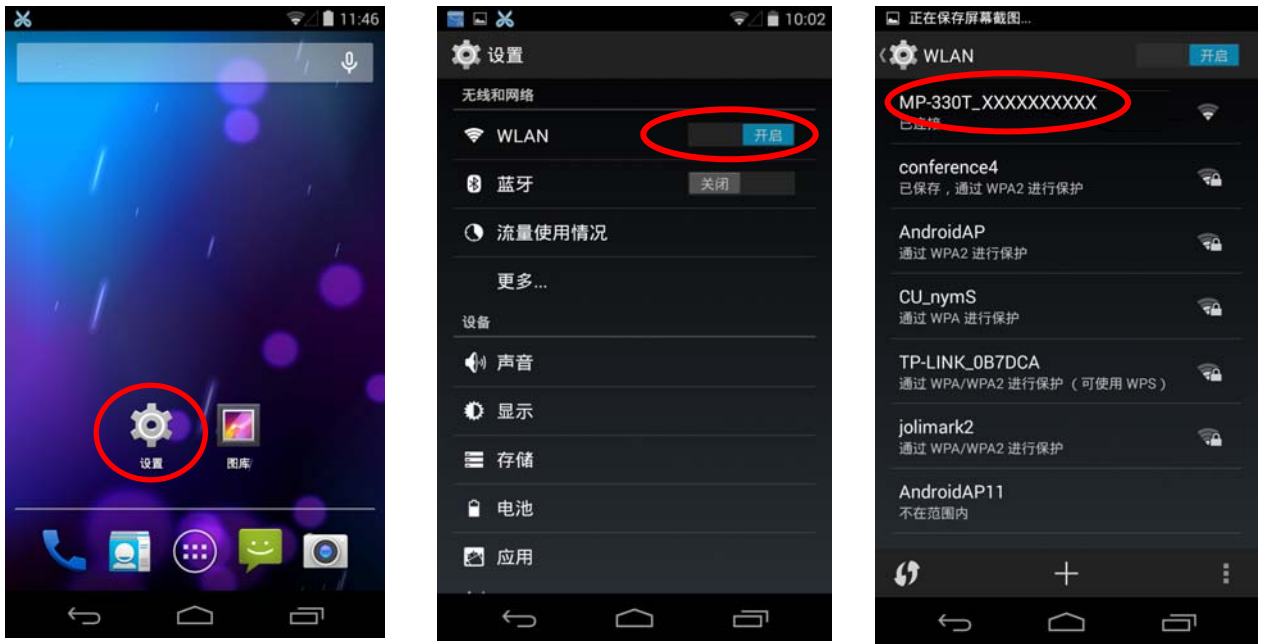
11:46

设置

图库

10:02

设置

无线和网络

WLAN

开启

蓝牙

关闭

流量使用情况

更多...

设备

声音

显示

存储

电池

应用

正在保存屏幕截图...

WLAN

开启

MP-330T_XXXXXXXXXX

已连接

conference4

已保存，通过 WPA2 进行保护

AndroidAP

通过 WPA2 进行保护

CU_nymS

通过 WPA 进行保护

TP-LINK_0B7DCA

通过 WPA/WPA2 进行保护 （可使用 WPS）

jolimark2

通过 WPA/WPA2 进行保护

AndroidAP11

不在范围内